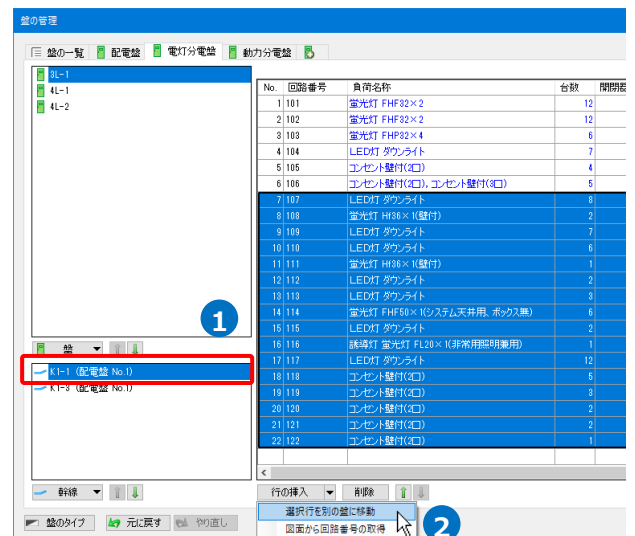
盤の管理

盤の一覧 配電盤 電灯分電盤 動力分電盤

3L-1
4L-1
4L-2

| No. | 回路番号 | 負荷名称 | 台数 | 開閉器 |
|---|---|---|---|---|
| 1 | 101 | 蛍光灯 FHF32×2 | 12 | |
| 2 | 102 | 蛍光灯 FHF32×2 | 12 | |
| 3 | 103 | 蛍光灯 FHF32×4 | 6 | |
| 4 | 104 | LED灯 ダウンライト | 7 | |
| 5 | 105 | コンセント壁付(2口) | 4 | |
| 6 | 106 | コンセント壁付(2口), コンセント壁付(3口) | 5 | |
| 7 | 107 | LED灯 ダウンライト | 8 | |
| 8 | 108 | 蛍光灯 Hf36×1(壁付) | 2 | |
| 9 | 109 | LED灯 ダウンライト | 7 | |
| 10 | 110 | LED灯 ダウンライト | 6 | |
| 11 | 111 | 蛍光灯 Hf36×1(壁付) | 1 | |
| 12 | 112 | LED灯 ダウンライト | 2 | |
| 13 | 113 | LED灯 ダウンライト | 3 | |
| 14 | 114 | 蛍光灯 FHF50×1(システム天井用、ボックス無) | 6 | |
| 15 | 115 | LED灯 ダウンライト | 2 | |
| 16 | 116 | 誘導灯 蛍光灯 FL20×1(非常用照明兼用) | 1 | |
| 17 | 117 | LED灯 ダウンライト | 12 | |
| 18 | 118 | コンセント壁付(3口) | 5 | |
| 19 | 119 | コンセント壁付(3口) | 3 | |
| 20 | 120 | コンセント壁付(3口) | 2 | |
| 21 | 121 | コンセント壁付(3口) | 2 | |
| 22 | 122 | コンセント壁付(3口) | 1 | |

1

盤

K1-1 (配電盤 No.1)
K1-3 (配電盤 No.1)

幹線

行の挿入 削除

選択行を別の盤に移動
図面から回路番号の取得

2

盤のタイプ 元に戻す やり直し